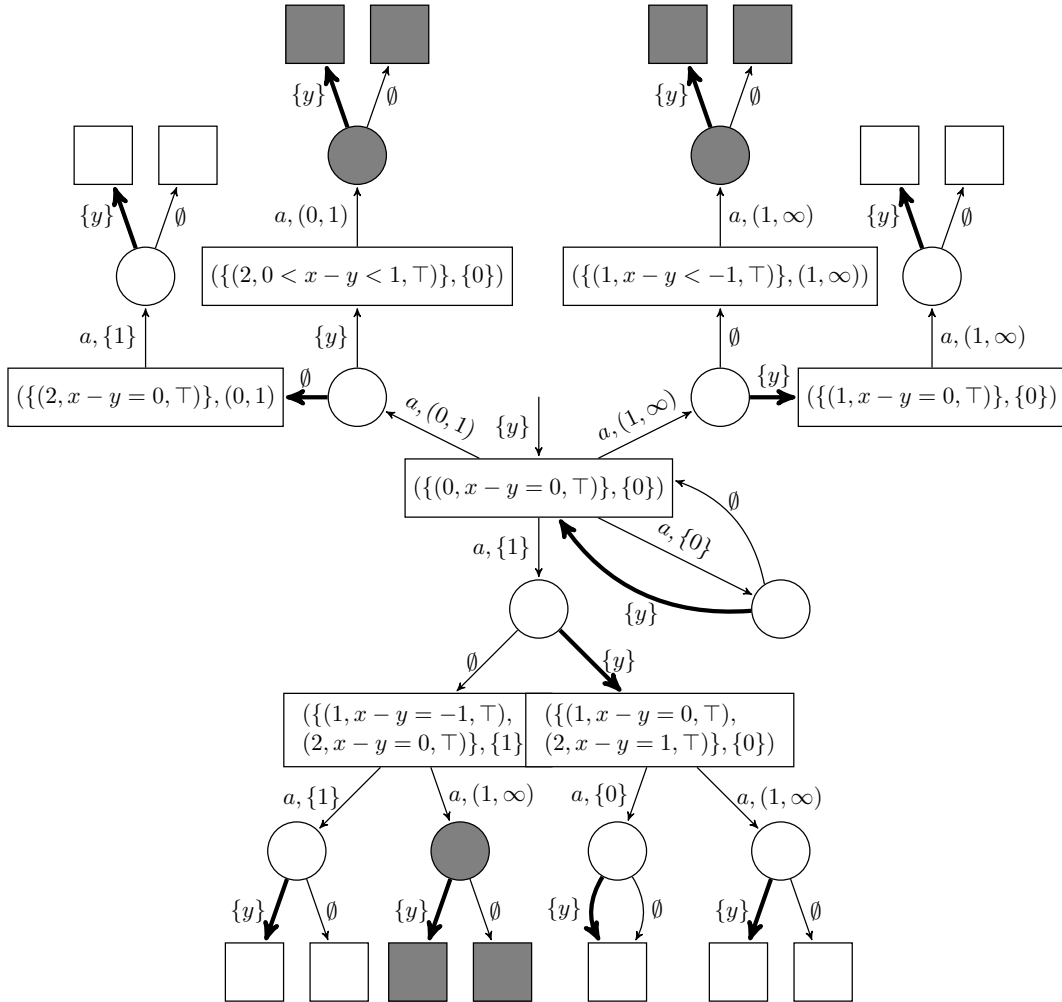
$\{y\}$ $\emptyset$

$\{y\}$ $\emptyset$

$\{y\}$ $\emptyset$

$\{y\}$ $\emptyset$

$a, (0,1)$

$a, (1,\infty)$

$(\{(2, 0 < x-y < 1, \top)\}, \{0\})$

$(\{(1, x-y < -1, \top)\}, (1,\infty))$

$a, \{1\}$

$\{y\}$

$\emptyset$

$a, (1,\infty)$

$(\{(2, x-y = 0, \top)\}, (0,1))$

$\emptyset$

$a, (0,1)$

$\{y\}$

$a, (1,\infty)$

$\{y\}$

$(\{(1, x-y = 0, \top)\}, \{0\})$

$(\{(0, x-y = 0, \top)\}, \{0\})$

$\emptyset$

$a, \{1\}$

$a, \{0\}$

$\{y\}$

$\emptyset$

$\{y\}$

$(\{(1, x-y = -1, \top), (2, x-y = 0, \top)\}, \{1\})$

$(\{(1, x-y = 0, \top), (2, x-y = 1, \top)\}, \{0\})$

$a, \{1\}$

$a, (1,\infty)$

$a, \{0\}$

$a, (1,\infty)$

$\{y\}$ $\emptyset$

$\{y\}$ $\emptyset$

$\{y\}$ $\emptyset$

$\{y\}$ $\emptyset$